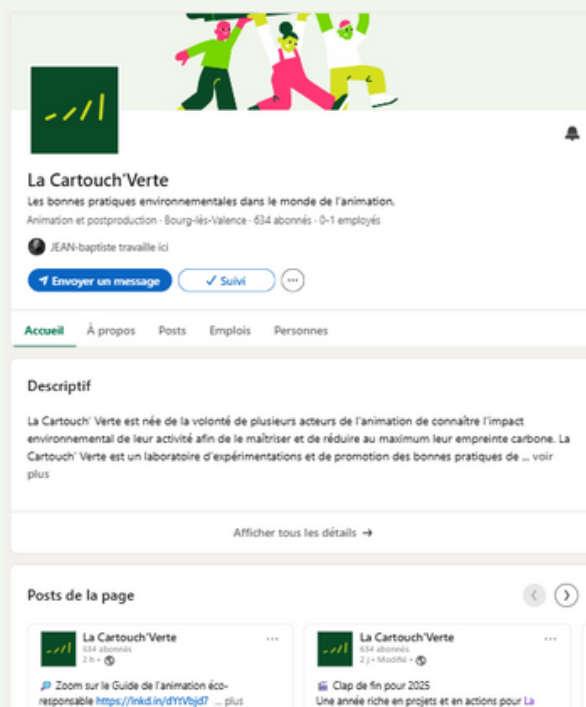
La Cartouch'Verte

Les bonnes pratiques environnementales dans le monde de l'animation.

Animation et postproduction · Bourg-lès-Valence · 634 abonnés · 0-1 employés

JEAN-baptiste travaille ici

Envoyer un message

✓ Suivi

···

Accueil

À propos

Posts

Emplois

Personnes

Descriptif

La Cartouch' Verte est née de la volonté de plusieurs acteurs de l'animation de connaître l'impact environnemental de leur activité afin de le maîtriser et de réduire au maximum leur empreinte carbone. La Cartouch' Verte est un laboratoire d'expérimentations et de promotion des bonnes pratiques de ... voir plus

Afficher tous les détails →

Posts de la page

La Cartouch'Verte
634 abonnés
2 h ·

Zoom sur le Guide de l'animation éco-responsable https://lnkd.in/dYtVbjd7 ... plus

La Cartouch'Verte
634 abonnés
2 j · Modifié ·

Clap de fin pour 2025
Une année riche en projets et en actions pour La